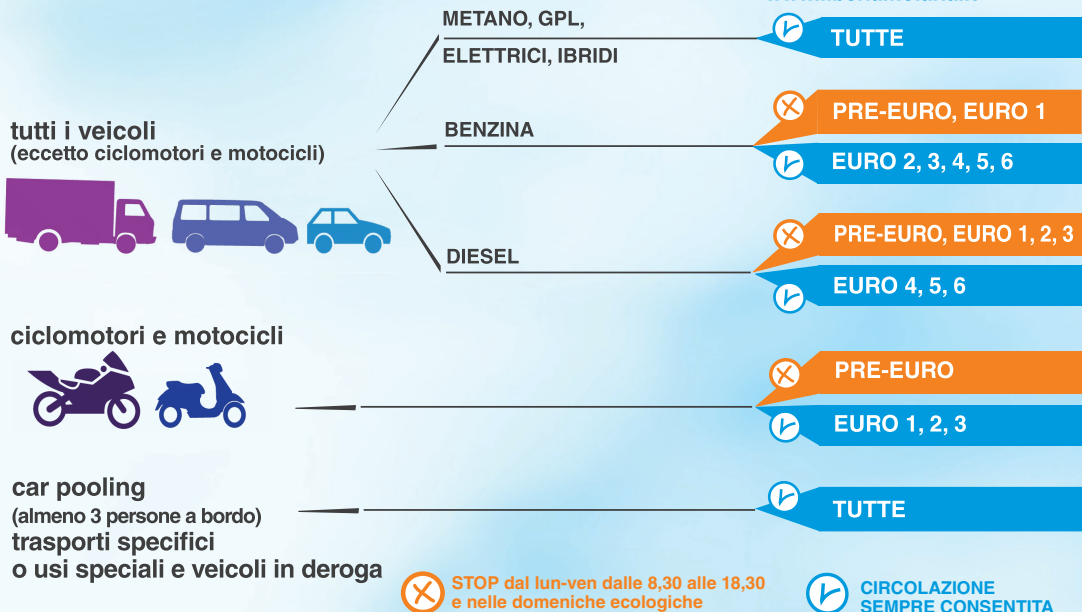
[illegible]

METANO, GPL,
ELETTRICI, IBRIDI

TUTTE

tutti i veicoli
(eccetto ciclomotori e motocicli)

BENZINA

PRE-EURO, EURO 1

EURO 2, 3, 4, 5, 6

DIESEL

PRE-EURO, EURO 1, 2, 3

EURO 4, 5, 6

ciclomotori e motocicli

PRE-EURO

EURO 1, 2, 3

car pooling
(almeno 3 persone a bordo)
trasporti specifici
o usi speciali e veicoli in deroga

TUTTE

STOP dal lun-ven dalle 8,30 alle 18,30
e nelle domeniche ecologiche

CIRCOLAZIONE
SEMPRE CONSENTITA